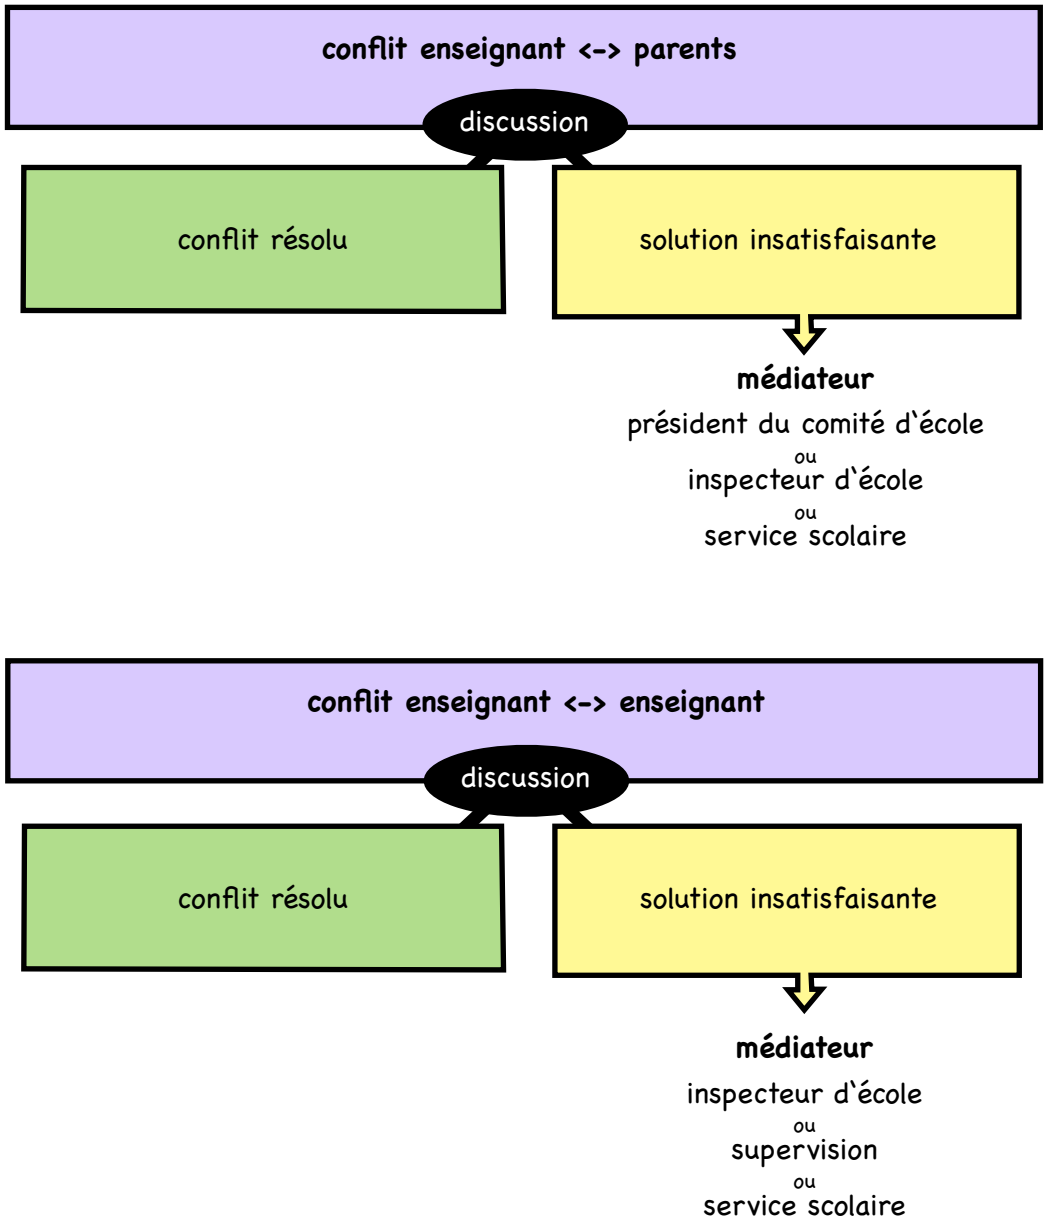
conflit enseignant <-> parents

discussion

conflit résolu

solution insatisfaisante

médiateur

président du comité d‘école
ou
inspecteur d‘école
ou
service scolaire

conflit enseignant <-> enseignant

discussion

conflit résolu

solution insatisfaisante

médiateur

inspecteur d‘école
ou
supervision
ou
service scolaire